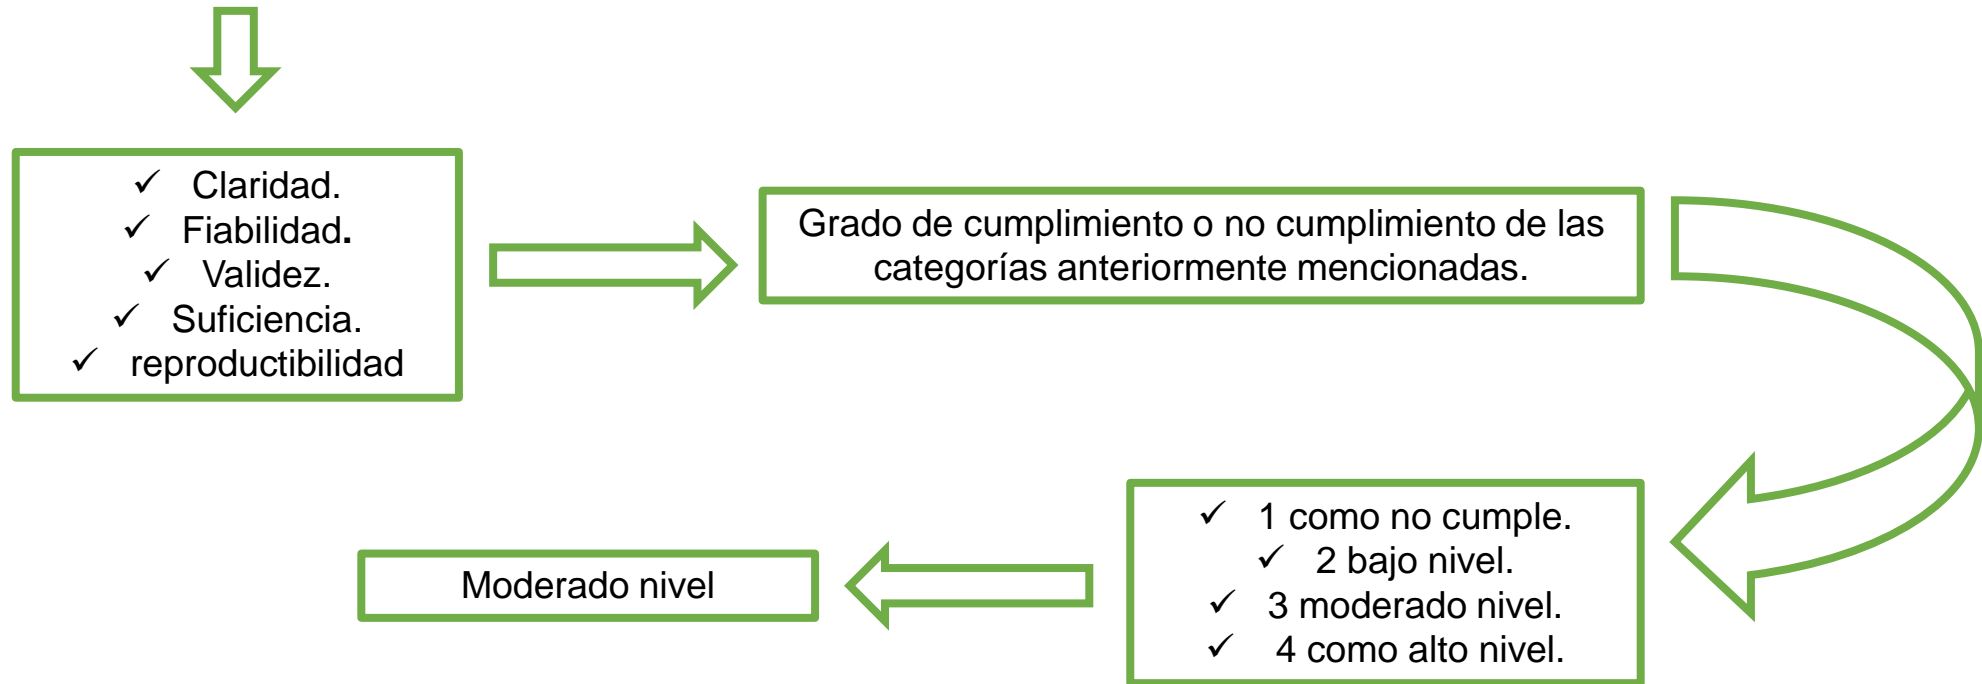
✓ Claridad.
✓ Fiabilidad.
✓ Validez.
✓ Suficiencia.
✓ reproductibilidad

Grado de cumplimiento o no cumplimiento de las categorías anteriormente mencionadas.

✓ 1 como no cumple.
✓ 2 bajo nivel.
✓ 3 moderado nivel.
✓ 4 como alto nivel.

Moderado nivel